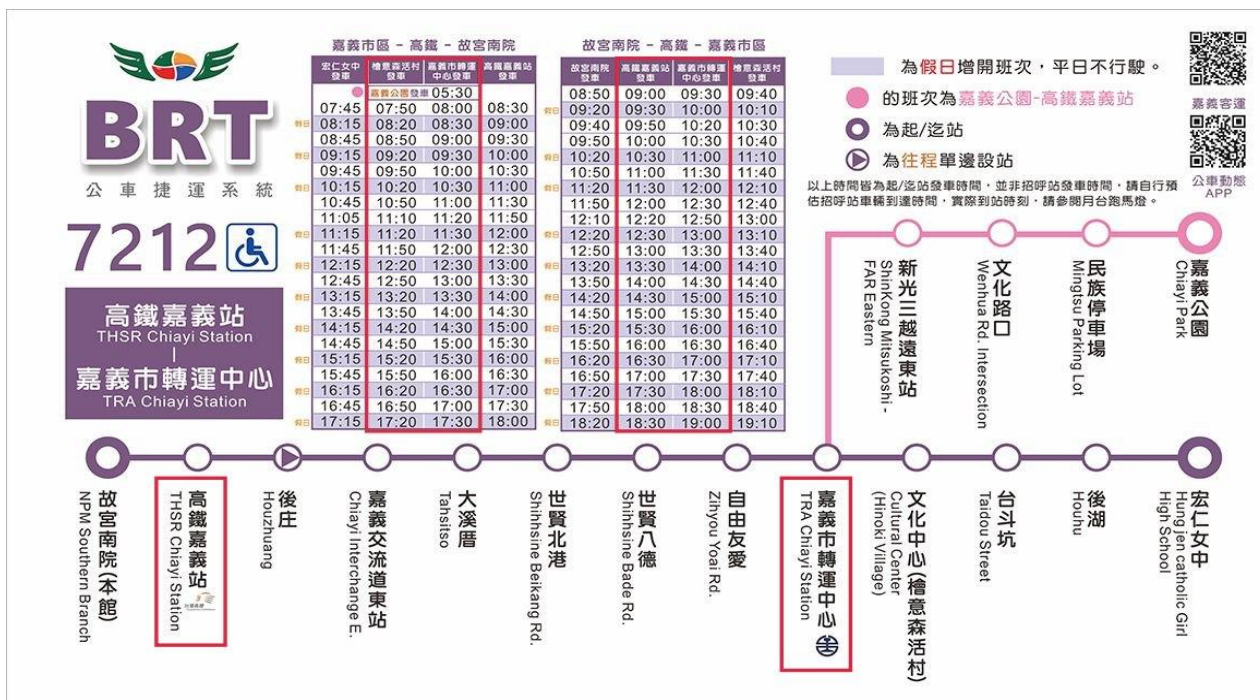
BRT
公車捷運系統
7212
高鐵嘉義站
THSR Chiayi Station
|
嘉義市轉運中心
TRA Chiayi Station

嘉義市區 - 高鐵 - 故宮南院

| 宏仁女中發車 | 檜意森活村發車 | 嘉義市轉運中心發車 | 高鐵嘉義站發車 |
|---|---|---|---|
| | 嘉義公園發車 05:30 | | |
| 07:45 | 07:50 | 08:00 | 08:30 |
| 假日 08:15 | 08:20 | 08:30 | 09:00 |
| 08:45 | 08:50 | 09:00 | 09:30 |
| 假日 09:15 | 09:20 | 09:30 | 10:00 |
| 09:45 | 09:50 | 10:00 | 10:30 |
| 假日 10:15 | 10:20 | 10:30 | 11:00 |
| 10:45 | 10:50 | 11:00 | 11:30 |
| 11:05 | 11:10 | 11:20 | 11:50 |
| 假日 11:15 | 11:20 | 11:30 | 12:00 |
| 11:45 | 11:50 | 12:00 | 12:30 |
| 假日 12:15 | 12:20 | 12:30 | 13:00 |
| 12:45 | 12:50 | 13:00 | 13:30 |
| 假日 13:15 | 13:20 | 13:30 | 14:00 |
| 13:45 | 13:50 | 14:00 | 14:30 |
| 假日 14:15 | 14:20 | 14:30 | 15:00 |
| 14:45 | 14:50 | 15:00 | 15:30 |
| 假日 15:15 | 15:20 | 15:30 | 16:00 |
| 15:45 | 15:50 | 16:00 | 16:30 |
| 假日 16:15 | 16:20 | 16:30 | 17:00 |
| 16:45 | 16:50 | 17:00 | 17:30 |
| 假日 17:15 | 17:20 | 17:30 | 18:00 |

故宮南院 - 高鐵 - 嘉義市區

| 故宮南院發車 | 高鐵嘉義站發車 | 嘉義市轉運中心發車 | 檜意森活村發車 |
|---|---|---|---|
| 08:50 | 09:00 | 09:30 | 09:40 |
| 假日 09:20 | 09:30 | 10:00 | 10:10 |
| 09:40 | 09:50 | 10:20 | 10:30 |
| 09:50 | 10:00 | 10:30 | 10:40 |
| 假日 10:20 | 10:30 | 11:00 | 11:10 |
| 10:50 | 11:00 | 11:30 | 11:40 |
| 假日 11:20 | 11:30 | 12:00 | 12:10 |
| 11:50 | 12:00 | 12:30 | 12:40 |
| 12:10 | 12:20 | 12:50 | 13:00 |
| 假日 12:20 | 12:30 | 13:00 | 13:10 |
| 12:50 | 13:00 | 13:30 | 13:40 |
| 假日 13:20 | 13:30 | 14:00 | 14:10 |
| 13:50 | 14:00 | 14:30 | 14:40 |
| 假日 14:20 | 14:30 | 15:00 | 15:10 |
| 14:50 | 15:00 | 15:30 | 15:40 |
| 假日 15:20 | 15:30 | 16:00 | 16:10 |
| 15:50 | 16:00 | 16:30 | 16:40 |
| 假日 16:20 | 16:30 | 17:00 | 17:10 |
| 16:50 | 17:00 | 17:30 | 17:40 |
| 假日 17:20 | 17:30 | 18:00 | 18:10 |
| 17:50 | 18:00 | 18:30 | 18:40 |
| 假日 18:20 | 18:30 | 19:00 | 19:10 |

為假日增開班次，平日不行駛。
的班次為嘉義公園-高鐵嘉義站
為起/迄站
為往程單邊設站
以上時間皆為起/迄站發車時間，並非招呼站發車時間，請自行預估招呼站車輛到達時間，實際到站時刻，請參閱月台跑馬燈。
嘉義客運
公車動態APP

新光三越遠東站 ShinKong Mitsukoshi-FAR Eastern
文化路口 Wenhua Rd. Intersection
民族停車場 Mingtsu Parking Lot
嘉義公園 Chiayi Park

故宮南院(本館) NPM Southern Branch
高鐵嘉義站 THSR Chiayi Station
後庄 Houzhuang
嘉義交流道東站 Chiayi Interchange E.
大溪厝 Tahsitso
世賢北港 Shihhsine Beikang Rd.
世賢八德 Shihhsine Bade Rd.
自由友愛 Zihyou Yoai Rd.
嘉義市轉運中心 TRA Chiayi Station
文化中心(檜意森活村) Cultural Center (Hinoki Village)
台斗坑 Taidou Street
後湖 Houhu
宏仁女中 Hung jen catholic Girl High School